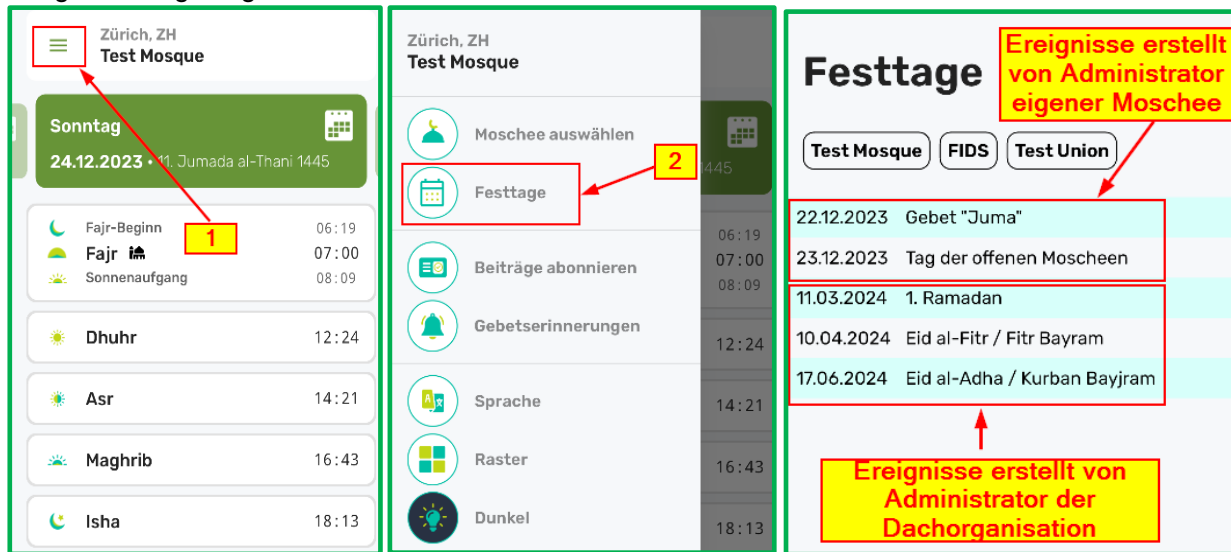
Zürich, ZH
Test Mosque

Sonntag
24.12.2023 • 11. Jumada al-Thani 1445

1

Fajr-Beginn 06:19
Fajr 07:00
Sonnenaufgang 08:09

Dhuhr 12:24

Asr 14:21

Maghrib 16:43

Isha 18:13

Zürich, ZH
Test Mosque

Moschee auswählen

Festtage

2

Beiträge abonnieren

Gebetserinnerungen

Sprache

Raster

Dunkel

1445
06:19
07:00
08:09
12:24
14:21
16:43
18:13

Festtage

Ereignisse erstellt von Administrator eigener Moschee

Test Mosque FIDS Test Union

| | |
|---|---|
| 22.12.2023 | Gebet "Juma" |
| 23.12.2023 | Tag der offenen Moscheen |
| 11.03.2024 | 1. Ramadan |
| 10.04.2024 | Eid al-Fitr / Fitr Bayram |
| 17.06.2024 | Eid al-Adha / Kurban Bayjram |

Ereignisse erstellt von Administrator der Dachorganisation